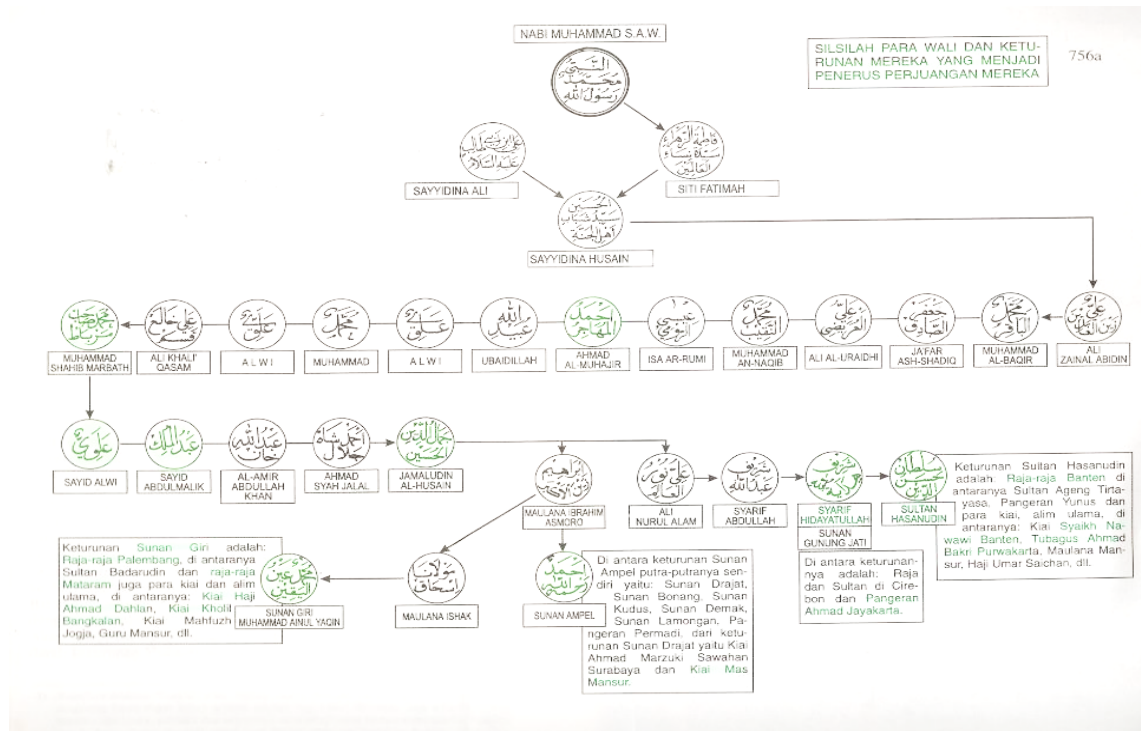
NABI MUHAMMAD S.A.W.

SILSILAH PARA WALI DAN KETURUNAN MEREKA YANG MENJADI PENERUS PERJUANGAN MEREKA

756a

SAYYIDINA ALI

SITI FATIMAH

SAYYIDINA HUSAIN

ALI ZAINAL ABIDIN

MUHAMMAD AL-BAQIR

JA'FAR ASH-SHADIQ

ALI AL-URAIDHI

MUHAMMAD AN-NAQIB

ISA AR-RUMI

AHMAD AL-MUHAJIR

UBAIDILLAH

A L W I

MUHAMMAD

A L W I

ALI KHALI' QASAM

MUHAMMAD SHAHIB MARBATH

SAYID ALWI

SAYID ABDULMALIK

AL-AMIR ABDULLAH KHAN

AHMAD SYAH JALAL

JAMALUDIN AL-HUSAIN

MAULANA IBRAHIM ASMORO

ALI NURUL ALAM

SYARIF ABDULLAH

SYARIF HIDAYATULLAH

SUNAN GUNUNG JATI

SULTAN HASANUDIN

Keturunan Sultan Hasanudin adalah: Raja-raja Banten di antaranya Sultan Ageng Tirtayasa. Pangeran Yunus dan para kiai, alim ulama, di antaranya: Kiai Syaikh Nawawi Banten, Tubagus Ahmad Bakri Purwakarta, Maulana Mansur, Haji Umar Saichan, dll.

Di antara keturunannya adalah: Raja dan Sultan di Cirebon dan Pangeran Ahmad Jayakarta.

Keturunan Sunan Giri adalah: Raja-raja Palembang, di antaranya Sultan Badarudin dan raja-raja Mataram juga para kiai dan alim ulama, di antaranya: Kiai Haji Ahmad Dahlan, Kiai Kholil Bangkalan, Kiai Mahfuzh Jogja, Guru Mansur, dll.

SUNAN GIRI MUHAMMAD AINUL YAQIN

MAULANA ISHAK

SUNAN AMPEL

Di antara keturunan Sunan Ampel putra-putranya sendiri yaitu: Sunan Drajat, Sunan Bonang, Sunan Kudus, Sunan Demak, Sunan Lamongan, Pangeran Permadi, dari keturunan Sunan Drajat yaitu Kiai Ahmad Marzuki Sawahan Surabaya dan Kiai Mas Mansur.